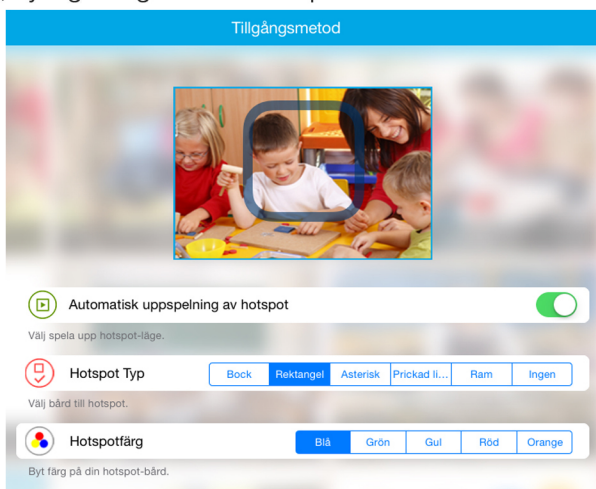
Tillgångsmetod

Automatisk uppspelning av hotspot

Välj spela upp hotspot-läge.

Hotspot Typ

| Bock | Rektangel | Asterisk | Prickad li... | Ram | Ingen |
|---|---|---|---|---|---|

Välj bård till hotspot.

Hotspotfärg

| Blå | Grön | Gul | Röd | Orange |
|---|---|---|---|---|

Byt färg på din hotspot-bård.